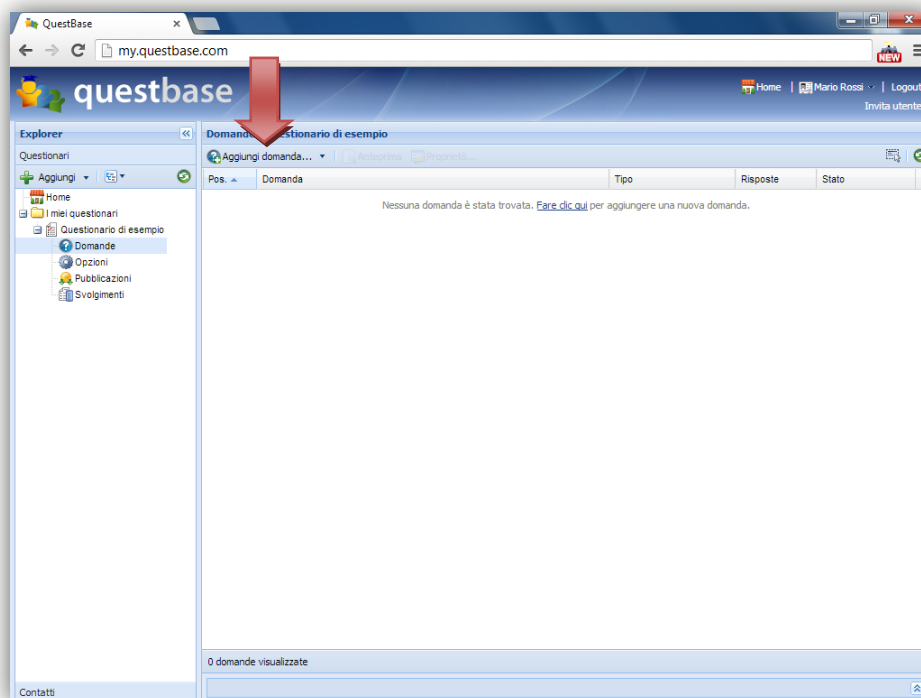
QuestBase
my.questbase.com
NEW
questbase
Home | Mario Rossi | Logout
Invita utente
Explorer
Questionari
Aggiungi
Home
I miei questionari
Questionario di esempio
Domande
Opzioni
Pubblicazioni
Svolgimenti
Contatti
Domand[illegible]estionario di esempio
Aggiungi domanda...
Anteprima
Proprietà
| Pos. | Domanda | Tipo | Risposte | Stato |
|---|---|---|---|---|
Nessuna domanda è stata trovata. Fare clic qui per aggiungere una nuova domanda.
0 domande visualizzate